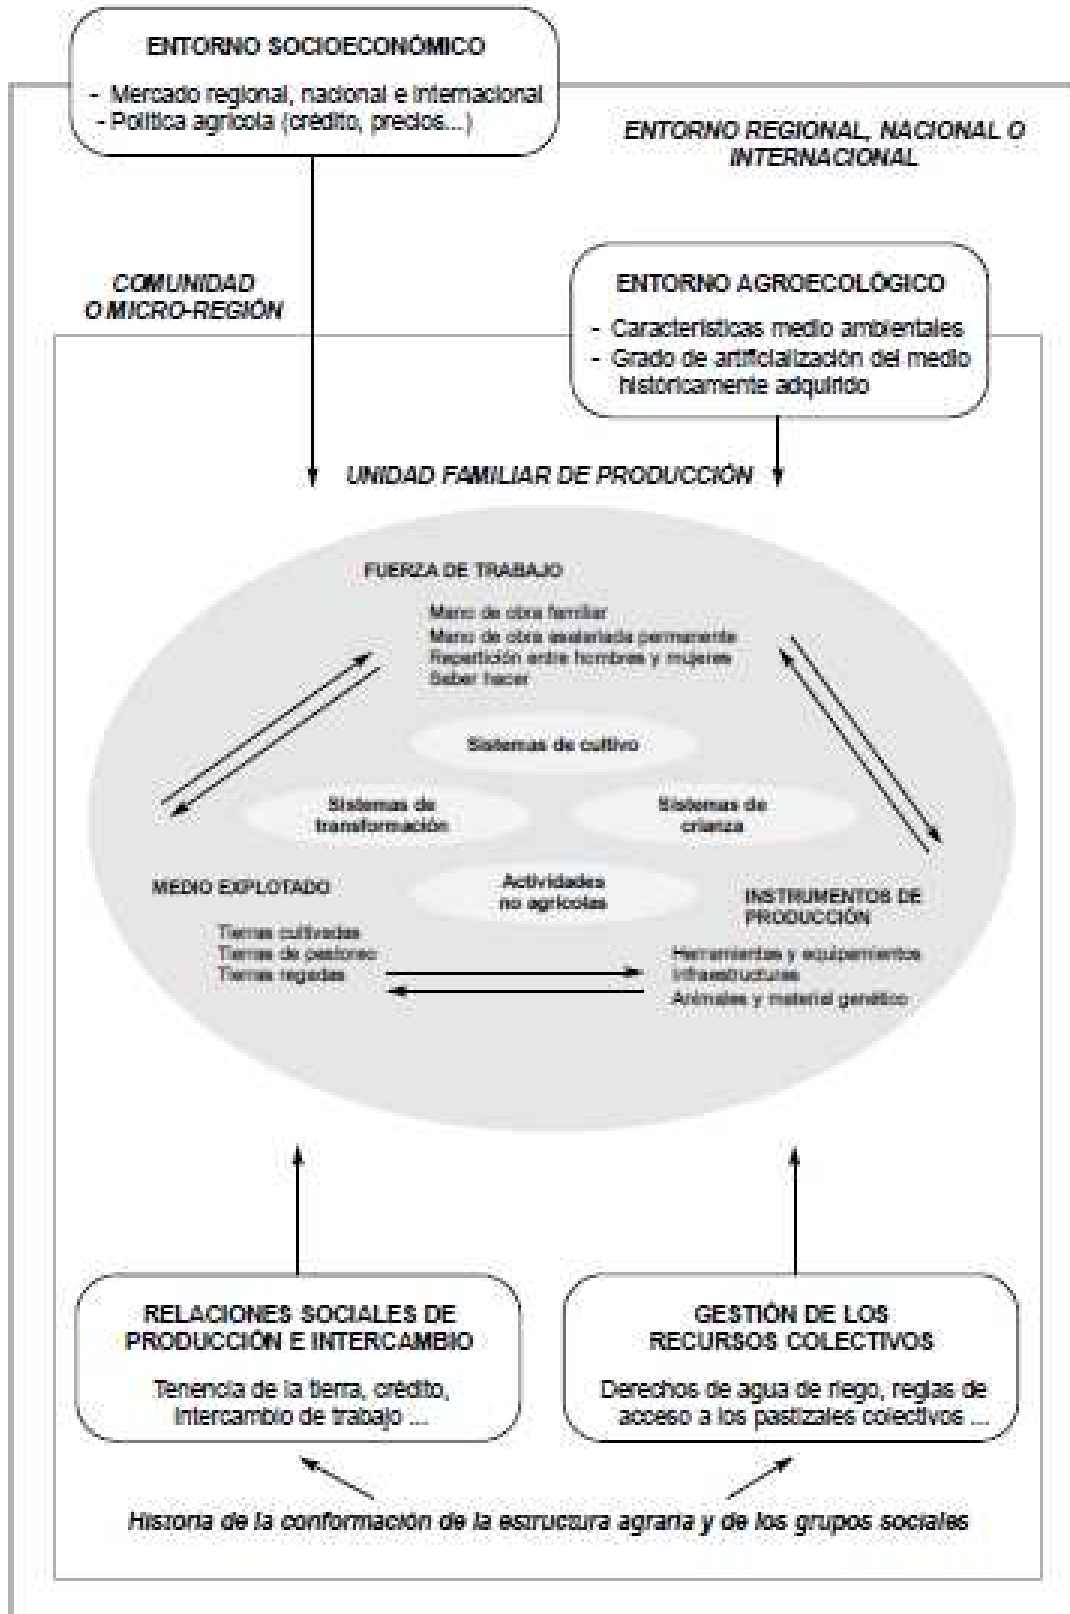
ENTORNO SOCIOECONÓMICO

- Mercado regional, nacional e internacional
- Política agrícola (crédito, precios...)

ENTORNO REGIONAL, NACIONAL O INTERNACIONAL

COMUNIDAD O MICRO-REGIÓN

ENTORNO AGROECOLÓGICO

- Características medio ambientales
- Grado de artificialización del medio históricamente adquirido

UNIDAD FAMILIAR DE PRODUCCIÓN

FUERZA DE TRABAJO

Mano de obra familiar
Mano de obra asalariada permanente
Repartición entre hombres y mujeres
Saber hacer

Sistemas de cultivo

Sistemas de transformación

Sistemas de crianza

MEDIO EXPLOTADO

Tierras cultivadas
Tierras de pastoreo
Tierras regadas

Actividades no agrícolas

INSTRUMENTOS DE PRODUCCIÓN

Herramientas y equipamientos
Infraestructuras
Animales y material genético

RELACIONES SOCIALES DE PRODUCCIÓN E INTERCAMBIO

Tenencia de la tierra, crédito, intercambio de trabajo ...

GESTIÓN DE LOS RECURSOS COLECTIVOS

Derechos de agua de riego, reglas de acceso a los pastizales colectivos ...

Historia de la conformación de la estructura agraria y de los grupos sociales